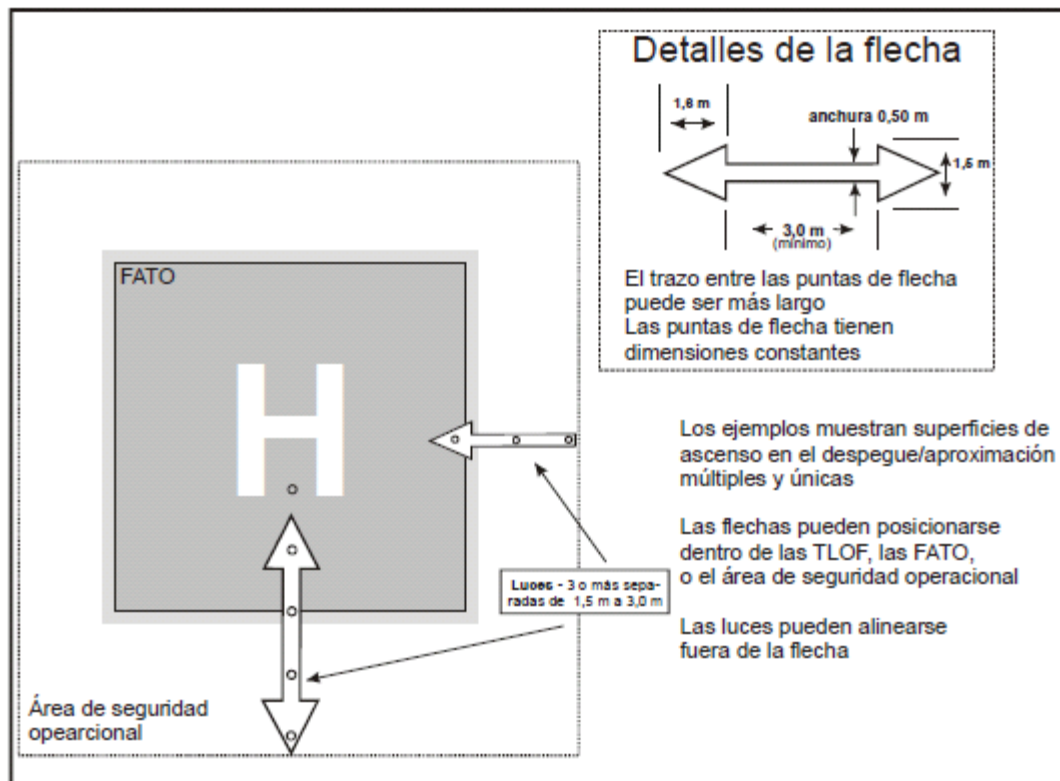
Detalles de la flecha

1,8 m

anchura 0,50 m

1,5 m

3,0 m
(mínimo)

El trazo entre las puntas de flecha puede ser más largo
Las puntas de flecha tienen dimensiones constantes

FATO

H

Los ejemplos muestran superficies de ascenso en el despegue/aproximación múltiples y únicas

Las flechas pueden posicionarse dentro de las TLOF, las FATO, o el área de seguridad operacional

Luces - 3 o más separadas de 1,5 m a 3,0 m

Las luces pueden alinearse fuera de la flecha

Área de seguridad opearcional